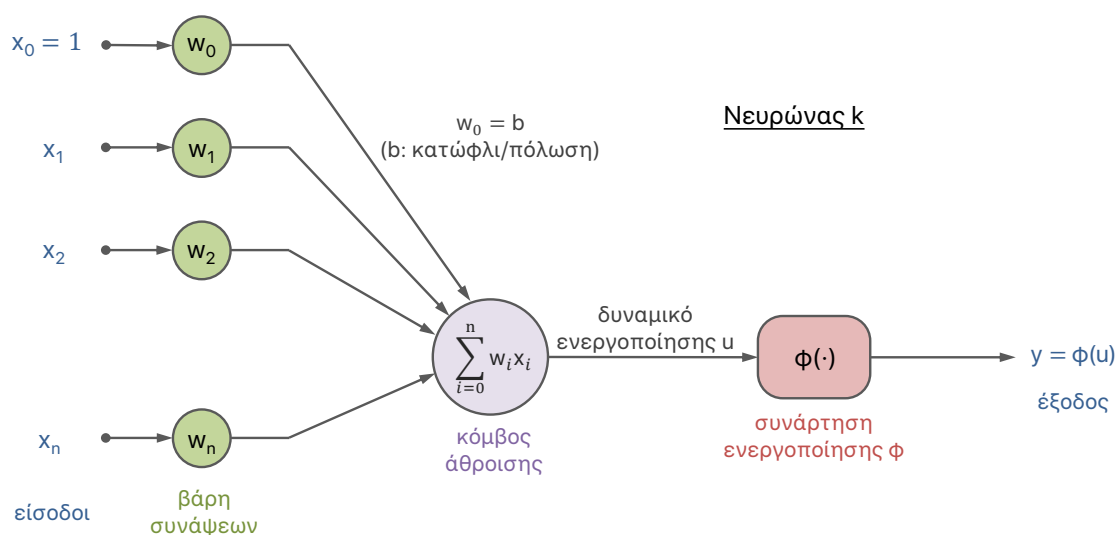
$x_0 = 1$

$w_0$

$x_1$

$w_1$

$x_2$

$w_2$

$x_n$

$w_n$

είσοδοι

βάρη συνάψεων

$w_0 = b$
(b: κατώφλι/πόλωση)

Νευρώνας k

$\sum_{i=0}^{n} w_i x_i$

κόμβος άθροισης

δυναμικό ενεργοποίησης u

$\phi(\cdot)$

συνάρτηση ενεργοποίησης φ

$y = \phi(u)$

έξοδος